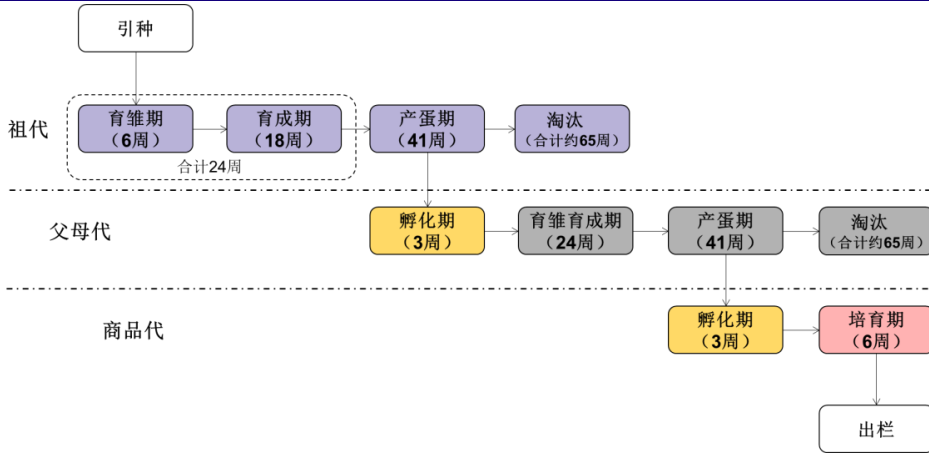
引种

祖代

育雏期
（6周）

育成期
（18周）

合计24周

产蛋期
（41周）

淘汰
（合计约65周）

父母代

孵化期
（3周）

育雏育成期
（24周）

产蛋期
（41周）

淘汰
（合计约65周）

商品代

孵化期
（3周）

培育期
（6周）

出栏